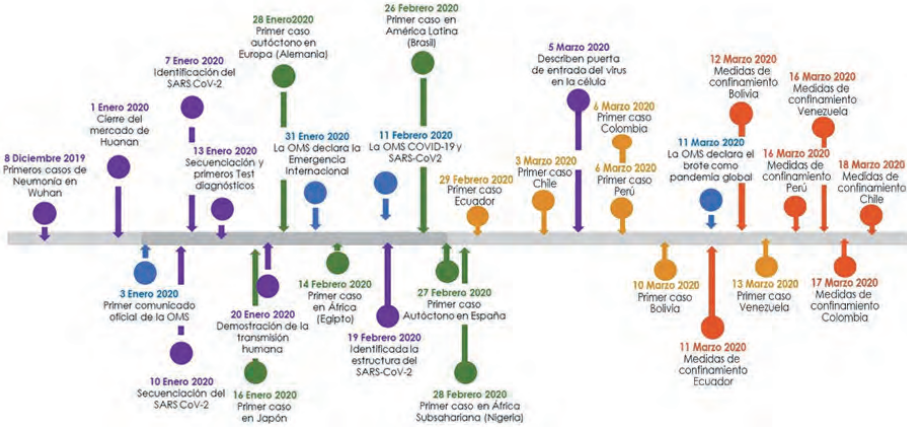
8 Diciembre 2019
Primeros casos de Neumonía en Wuhan

1 Enero 2020
Cierre del mercado de Huanan

7 Enero 2020
Identificación del SARS CoV-2

13 Enero 2020
Secuenciación y primeros Test diagnósticos

28 Enero2020
Primer caso autóctono en Europa (Alemania)

31 Enero 2020
La OMS declara la Emergencia Internacional

26 Febrero 2020
Primer caso en América Latina (Brasil)

11 Febrero 2020
La OMS COVID-19 y SARS-CoV2

29 Febrero 2020
Primer caso Ecuador

3 Marzo 2020
Primer caso Chile

5 Marzo 2020
Describen puerta de entrada del virus en la célula

6 Marzo 2020
Primer caso Colombia

6 Marzo 2020
Primer caso Perú

11 Marzo 2020
La OMS declara el brote como pandemia global

12 Marzo 2020
Medidas de confinamiento Bolivia

16 Marzo 2020
Medidas de confinamiento Venezuela

16 Marzo 2020
Medidas de confinamiento Perú

18 Marzo 2020
Medidas de confinamiento Chile

3 Enero 2020
Primer comunicado oficial de la OMS

10 Enero 2020
Secuenciación del SARS CoV-2

20 Enero 2020
Demostración de la transmisión humana

16 Enero 2020
Primer caso en Japón

14 Febrero 2020
Primer caso en África (Egipto)

19 Febrero 2020
Identificada la estructura del SARS-CoV-2

27 Febrero 2020
Primer caso Autóctono en España

28 Febrero 2020
Primer caso en África Subsahariana (Nigeria)

10 Marzo 2020
Primer caso Bolivia

11 Marzo 2020
Medidas de confinamiento Ecuador

13 Marzo 2020
Primer caso Venezuela

17 Marzo 2020
Medidas de confinamiento Colombia